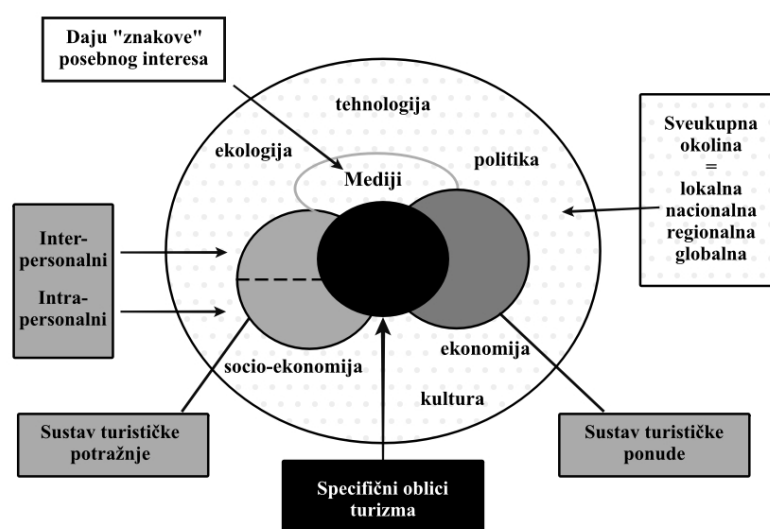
Daju "znakove" posebnog interesa

tehnologija

ekologija

Mediji

politika

Sveukupna okolina = lokalna nacionalna regionalna globalna

Inter-personalni

Intra-personalni

socio-ekonomija

ekonomija

kultura

Sustav turističke potražnje

Sustav turističke ponude

Specifični oblici turizma